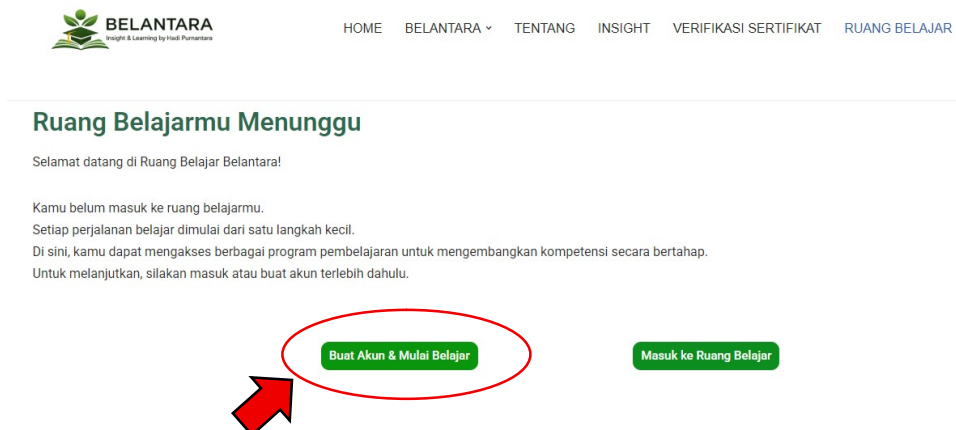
BELANTARA
Insight & Learning by Hadi Purnantara

HOME BELANTARA TENTANG INSIGHT VERIFIKASI SERTIFIKAT RUANG BELAJAR

Ruang Belajarmu Menunggu

Selamat datang di Ruang Belajar Belantara!

Kamu belum masuk ke ruang belajarmu.
Setiap perjalanan belajar dimulai dari satu langkah kecil.
Di sini, kamu dapat mengakses berbagai program pembelajaran untuk mengembangkan kompetensi secara bertahap.
Untuk melanjutkan, silakan masuk atau buat akun terlebih dahulu.

Buat Akun & Mulai Belajar

Masuk ke Ruang Belajar